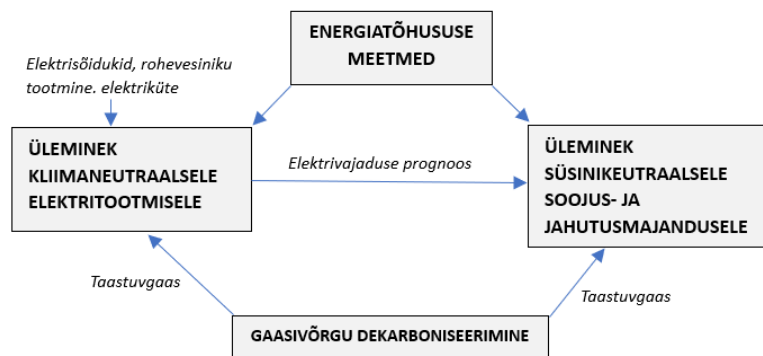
ENERGIATÕHUSUSE MEETMED

Elektrisõidukid, rohevesiniku tootmine. elektriküte

ÜLEMINEK KLIIMANEUTRAALSELE ELEKTRITOOTMISELE

Elektrivajaduse prognoos

ÜLEMINEK SÜSINIKEUTRAALSELE SOOJUS- JA JAHUTUSMAJANDUSELE

Taastuvgaas

Taastuvgaas

GAASIVÕRGU DEKARBONISEERIMINE